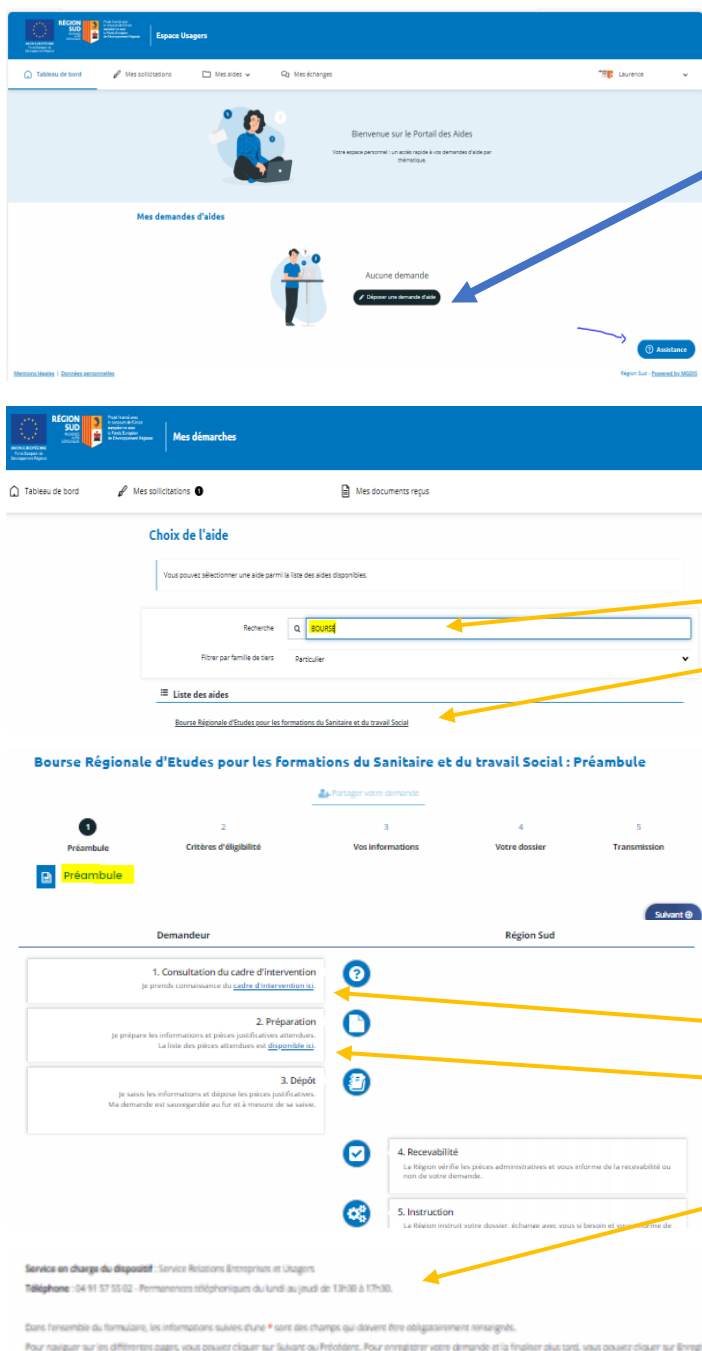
RÉGION SUD

UNION EUROPÉENNE
Fonds Européen de Développement Régional

Espace Usagers

Tableau de bord | Mes sollicitations | Mes aides | Mes échanges | Laurence

Bienvenue sur le Portail des Aides

Votre espace personnel : un accès rapide à vos demandes d'aide par thématique.

Mes demandes d'aides

Aucune demande

Déposer une demande d'aide

Assistance

Mentions légales | Données personnelles

Région Sud - Powered by MGDIS

RÉGION SUD

UNION EUROPÉENNE
Fonds Européen de Développement Régional

Mes démarches

Tableau de bord | Mes sollicitations 1 | Mes documents reçus

Choix de l'aide

Vous pouvez sélectionner une aide parmi la liste des aides disponibles.

Recherche BOURSE

Filtrer par famille de tiers Particulier

Liste des aides

Bourse Régionale d'Etudes pour les formations du Sanitaire et du travail Social

Bourse Régionale d'Etudes pour les formations du Sanitaire et du travail Social : Préambule

Partager votre demande

1 Préambule | 2 Critères d'éligibilité | 3 Vos informations | 4 Votre dossier | 5 Transmission

Préambule

Suivant

Demandeur | Région Sud

1. Consultation du cadre d'intervention
Je prends connaissance du cadre d'intervention ici.

2. Préparation
Je prépare les informations et pièces justificatives attendues.
La liste des pièces attendues est disponible ici.

3. Dépôt
Je saisis les informations et dépose les pièces justificatives.
Ma demande est sauvegardée au fur et à mesure de sa saisie.

4. Recevabilité
La Région vérifie les pièces administratives et vous informe de la recevabilité ou non de votre demande.

5. Instruction
La Région instruit votre dossier, échange avec vous si besoin et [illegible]

Service en charge du dispositif : Service Relations Entreprises et Usagers
Téléphone : 04 91 57 55 02 - Permanences téléphoniques du lundi au jeudi de 13h30 à 17h30.

Dans l'ensemble du formulaire, les informations suivies d'une * sont des champs qui doivent être obligatoirement renseignés.
Pour naviguer sur les différentes pages, vous pouvez cliquer sur Suivant ou Précédent. Pour enregistrer votre demande et la finaliser plus tard, vous pouvez cliquer sur Enregi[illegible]